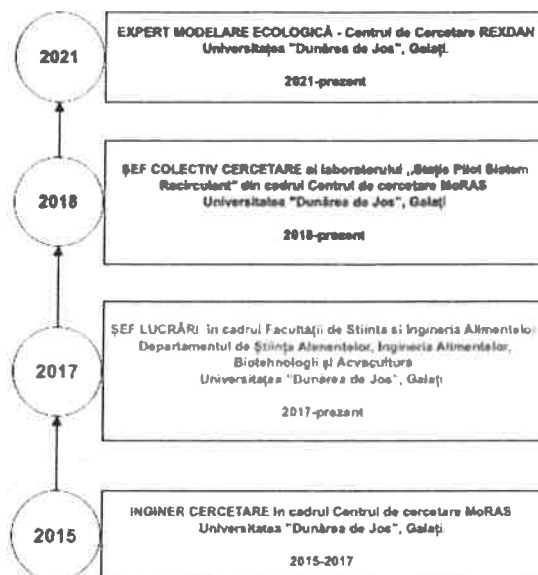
2021

EXPERT MODELARE ECOLOGICĂ - Centrul de Cercetare REXDAN Universitatea "Dunărea de Jos", Galați

2021-prezent

2018

ȘEF COLECTIV CERCETARE al laboratorului „Stația Pilot Sistem Recirculant" din cadrul Centrul de cercetare MoRAS Universitatea "Dunărea de Jos", Galați

2018-prezent

2017

ȘEF LUCRĂRI în cadrul Facultății de Știința și Ingineria Alimentelor Departamentul de Știința Alimentelor, Ingineria Alimentelor, Biotehnologii și Acvacultura Universitatea "Dunărea de Jos", Galați

2017-prezent

2015

INGINER CERCETARE în cadrul Centrul de cercetare MoRAS Universitatea "Dunărea de Jos", Galați

2015-2017